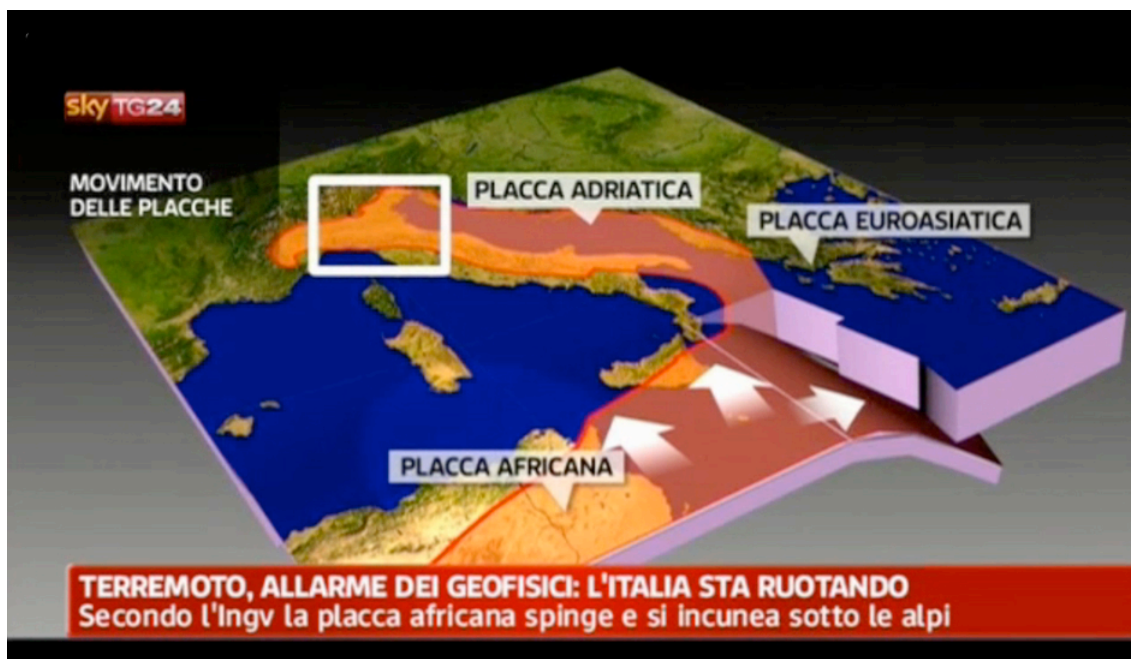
sky TG24

MOVIMENTO DELLE PLACCHE

PLACCA ADRIATICA

PLACCA EUROASIATICA

PLACCA AFRICANA

TERREMOTO, ALLARME DEI GEOFISICI: L'ITALIA STA RUOTANDO
Secondo l'Ingv la placca africana spinge e si incunea sotto le alpi